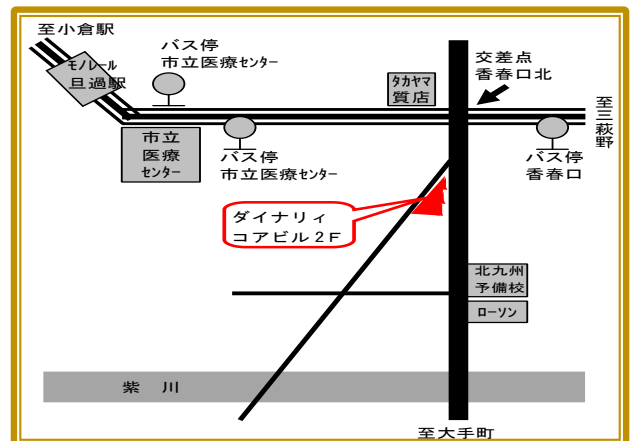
至小倉駅

モノレール
旦過駅

バス停
市立医療センター

タカヤマ
質店

交差点
香春口北

至三萩野

市立
医療
センター

バス停
市立医療センター

バス停
香春口

ダイナリィ
コアビル２F

北九州
予備校

ローソン

紫　川

至大手町